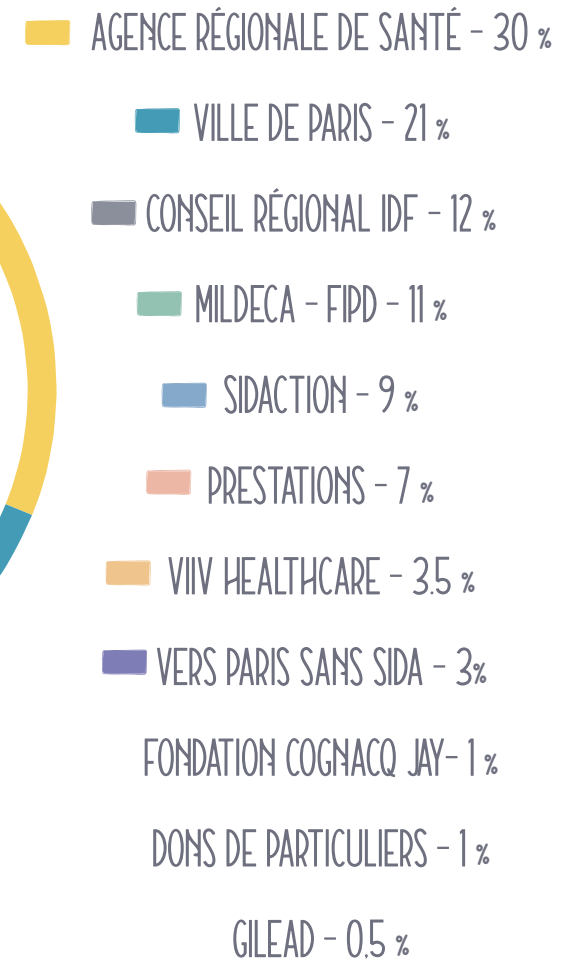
AGENCE RÉGIONALE DE SANTÉ – 30 %

VILLE DE PARIS – 21 %

CONSEIL RÉGIONAL IDF – 12 %

MILDECA – FIPD – 11 %

SIDACTION – 9 %

PRESTATIONS – 7 %

VIIV HEALTHCARE – 3.5 %

VERS PARIS SANS SIDA – 3%

FONDATION COGNACQ JAY– 1 %

DONS DE PARTICULIERS – 1 %

GILEAD – 0.5 %